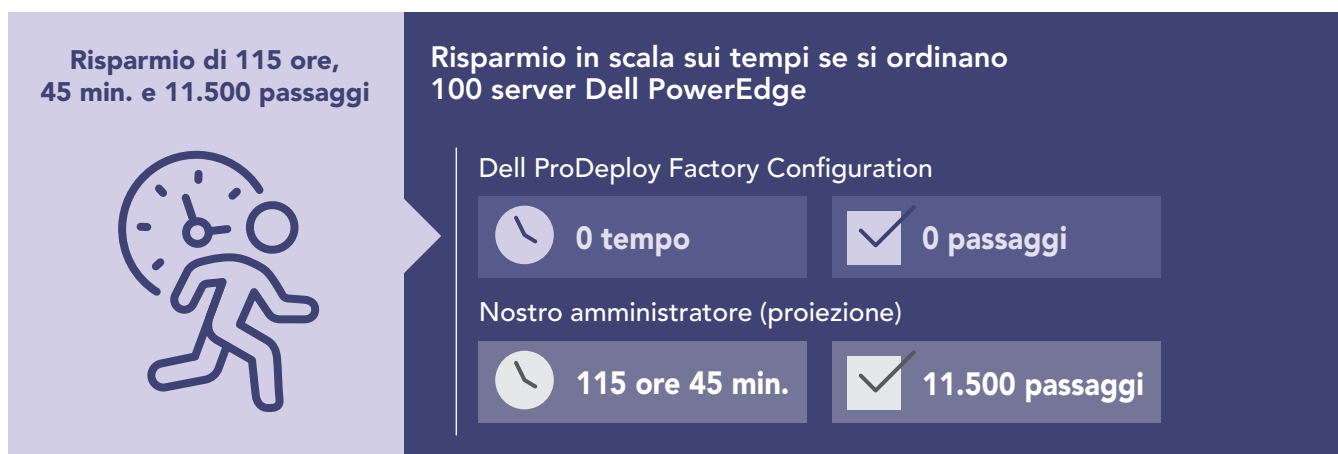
Risparmio di 115 ore, 45 min. e 11.500 passaggi

Risparmio in scala sui tempi se si ordinano 100 server Dell PowerEdge

Dell ProDeploy Factory Configuration

0 tempo

0 passaggi

Nostro amministratore (proiezione)

115 ore 45 min.

11.500 passaggi